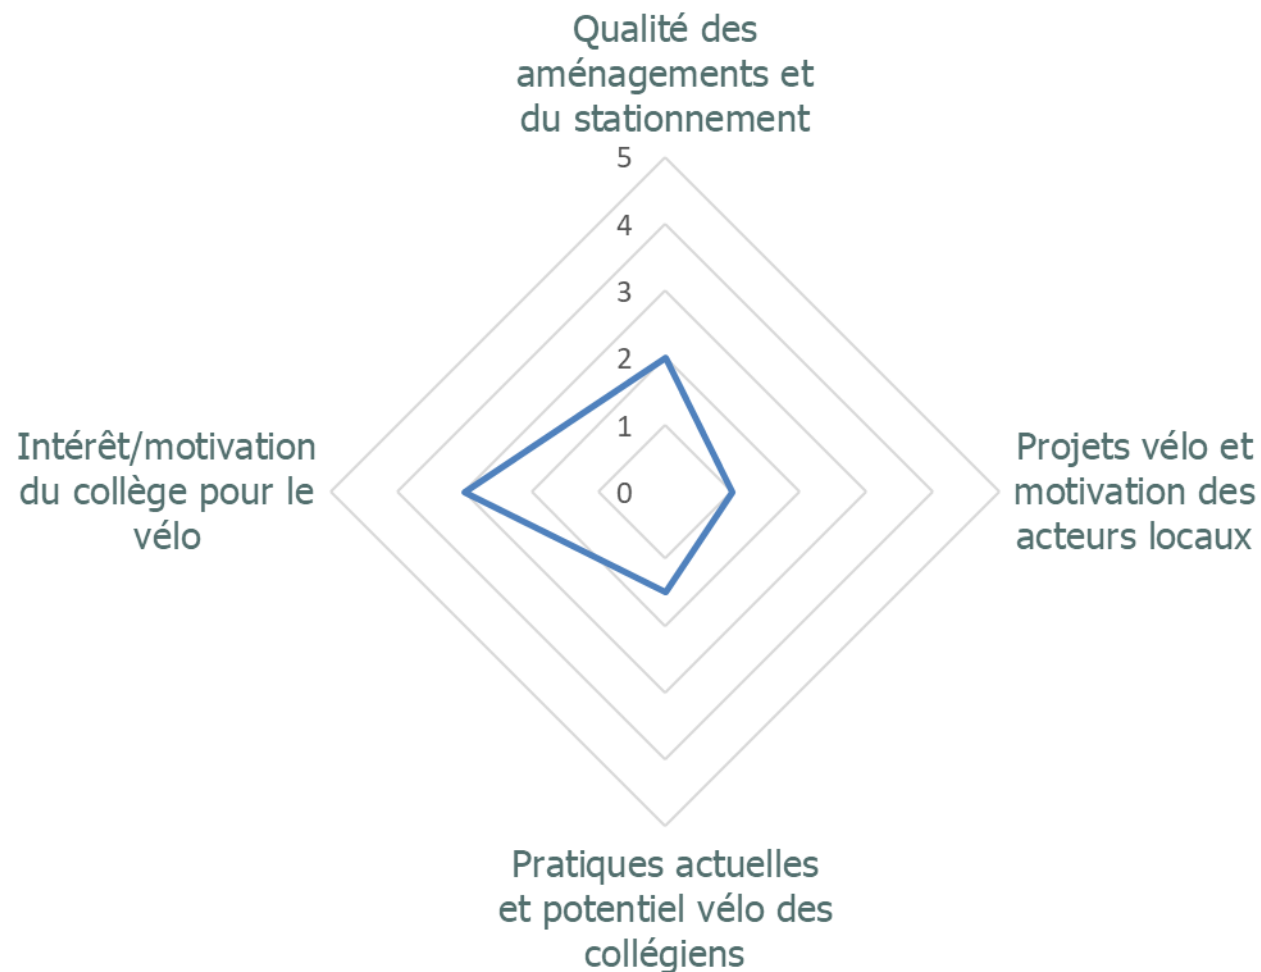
Qualité des aménagements et du stationnement

5
4
3
2
1
0

Projets vélo et motivation des acteurs locaux

Pratiques actuelles et potentiel vélo des collégiens

Intérêt/motivation du collège pour le vélo